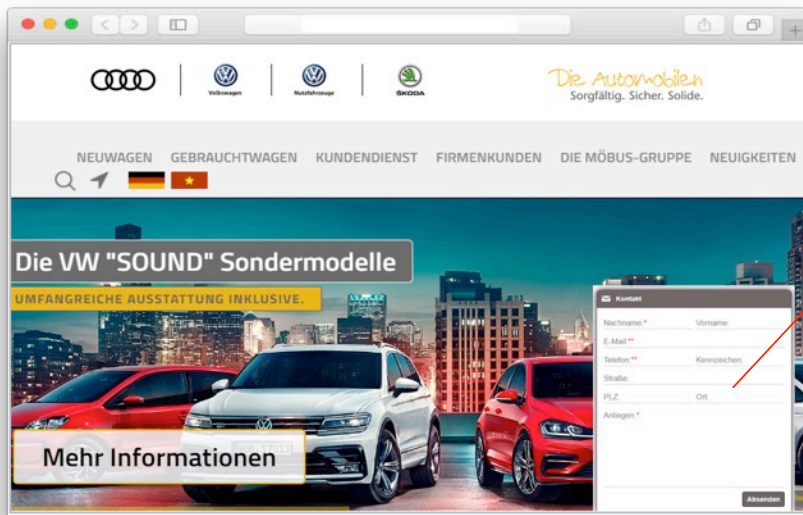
Volkswagen Nutzfahrzeuge ŠKODA

Die Automobilen
Sorgfältig. Sicher. Solide.

NEUWAGEN GEBRAUCHTWAGEN KUNDENDIENST FIRMENKUNDEN DIE MÖBUS-GRUPPE NEUIGKEITEN

Die VW "SOUND" Sondermodelle
UMFANGREICHE AUSSTATTUNG INKLUSIVE.

Mehr Informationen

Kontakt
Nachname * Vorname
E-Mail **
Telefon ** Kennzeichen
Straße
PLZ Ort
Anliegen *
Absenden